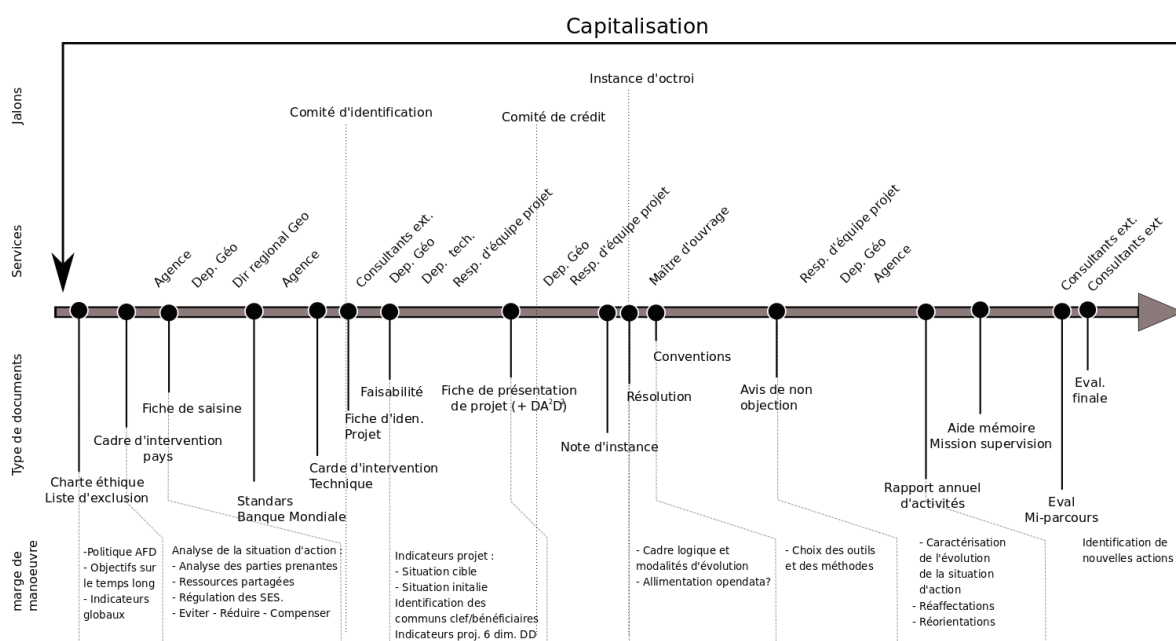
Capitalisation

Jalons

Instance d'octroi

Comité d'identification

Comité de crédit

Services

Agence

Dep. Géo

Dir regional Geo

Agence

Consultants ext.

Dep. Géo

Dep. tech.

Resp. d'équipe projet

Dep. Géo

Resp. d'équipe projet

Maître d'ouvrage

Resp. d'équipe projet

Dep. Géo

Agence

Consultants ext.

Consultants ext

Type de documents

Conventions

Faisabilité

Fiche de présentation de projet (+ DA$^2$D)

Résolution

Avis de non objection

Eval. finale

Fiche de saisine

Fiche d'iden. Projet

Cadre d'intervention pays

Note d'instance

Aide mémoire Mission supervision

Charte éthique Liste d'exclusion

Carde d'intervention Technique

Rapport annuel d'activités

Eval Mi-parcours

Standars Banque Mondiale

marge de manoeuvre

-Politique AFD
- Objectifs sur le temps long
- Indicateurs globaux

Analyse de la situation d'action :
- Analyse des parties prenantes
- Ressources partagées
- Régulation des SES.
- Eviter - Réduire - Compenser

Indicateurs projet :
- Situation cible
- Situation initalie
Identification des communs clef/bénéficiaires
Indicateurs proj. 6 dim. DD

- Cadre logique et modalités d'évolution
- Allimentation opendata?

- Choix des outils et des méthodes

- Caractérisation de l'évolution de la situation d'action
- Réaffectations
- Réorientations

Identification de nouvelles actions